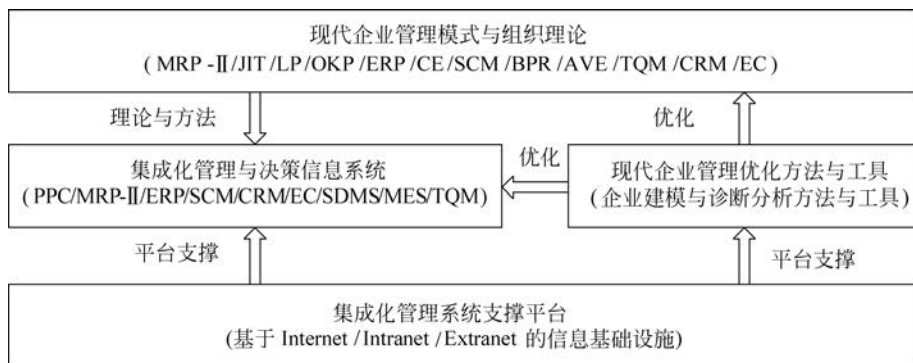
现代企业管理模式与组织理论
( MRP -Ⅱ/JIT /LP /OKP /ERP /CE /SCM /BPR /AVE /TQM /CRM /EC )

理论与方法

优化

集成化管理与决策信息系统
( PPC/MRP-Ⅱ/ERP/SCM/CRM/EC/SDMS/MES/TQM)

优化

现代企业管理优化方法与工具
(企业建模与诊断分析方法与工具)

平台支撑

平台支撑

集成化管理系统支撑平台
(基于 Internet / Intranet / Extranet 的信息基础设施)